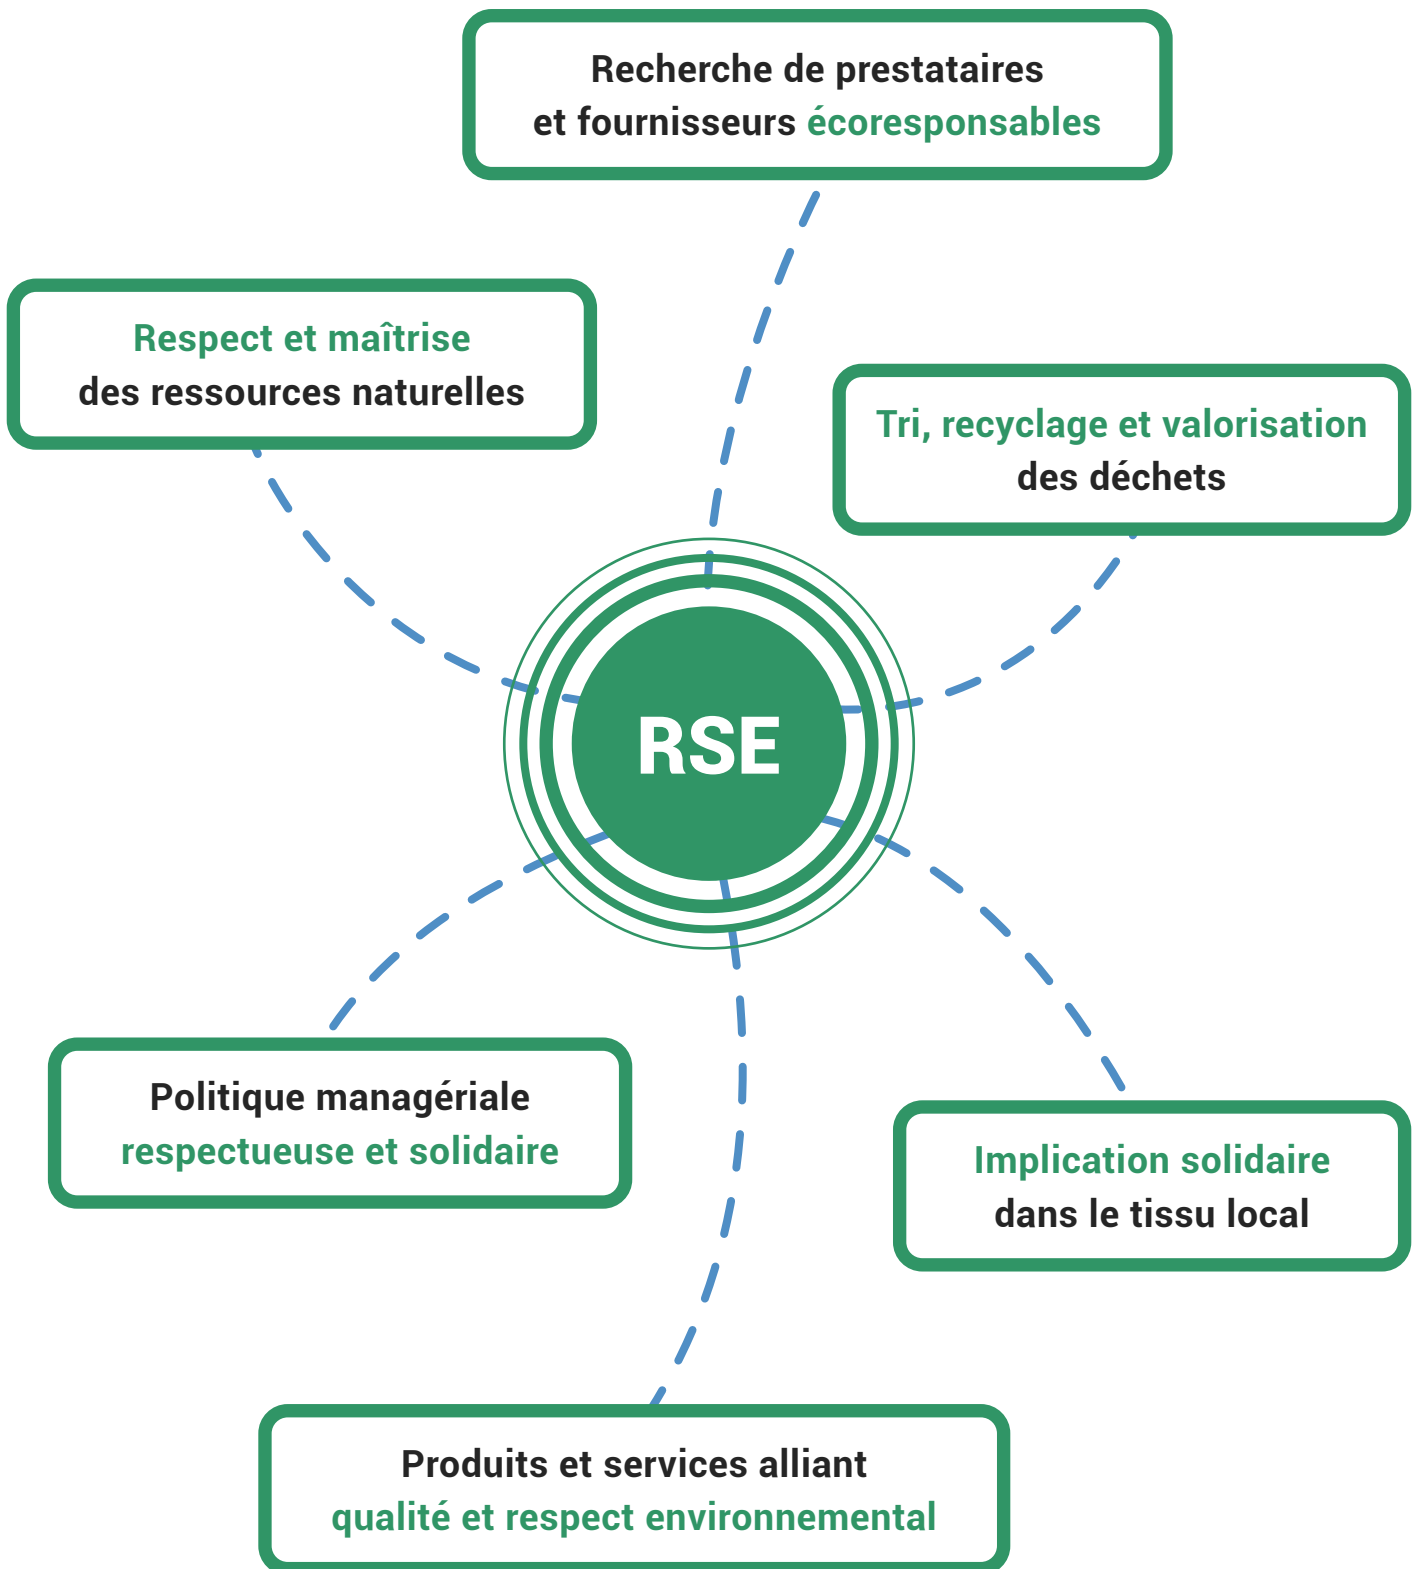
Recherche de prestataires et fournisseurs écoresponsables

Respect et maîtrise des ressources naturelles

Tri, recyclage et valorisation des déchets

RSE

Politique managériale respectueuse et solidaire

Implication solidaire dans le tissu local

Produits et services alliant qualité et respect environnemental